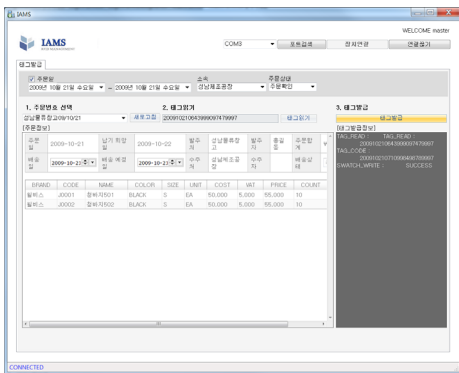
IAMS

WELCOME master

IAMS

COM3 포트검색 장치연결 연결끊기

태그발급

☑ 주문일 2009년 10월 21일 수요일 ~ 2009년 10월 21일 수요일
소속 성남패조공장
주문상태 주문확인

1. 주문번호 선택
성남물류공고2009/10/21 새로고침
[주문정보]

2. 태그읽기
2009102106439990974799​7 태그읽기

3. 태그발급
태그발급
[태그발급정보]
TAG_READ : TAG_READ : 2009102106439990974799​7
TAG_CODE : 20091021071000468799997
SWATCH_WRITE : SUCCESS

| 주문일 | 2009-10-21 | 납기 희망일 | 2009-10-22 | 발주처 | 성남물류창고 | 발주자 | | 총일정 | 주문합계 |
|---|---|---|---|---|---|---|---|---|---|
| 배송일 | 2009-10-23 | 배송 예정일 | 2009-10-23 | 수주처 | 성남패조공장 | 수주자 | | | 배송상태 |

| BRAND | CODE | NAME | COLOR | SIZE | UNIT | COST | VAT | PRICE | COUNT |
|---|---|---|---|---|---|---|---|---|---|
| 팔레스 | J0001 | 청바지501 | BLACK | S | EA | 50,000 | 5,000 | 55,000 | 10 |
| 팔레스 | J0002 | 청바지502 | BLACK | S | EA | 50,000 | 5,000 | 55,000 | 10 |

CONNECTED